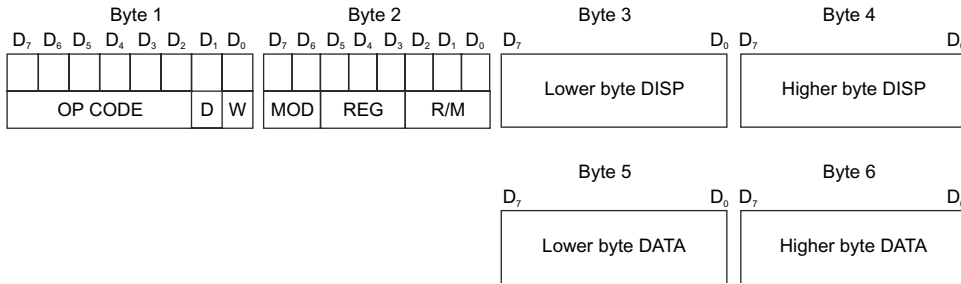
Byte 1
$D_7$ $D_6$ $D_5$ $D_4$ $D_3$ $D_2$ $D_1$ $D_0$
OP CODE D W

Byte 2
$D_7$ $D_6$ $D_5$ $D_4$ $D_3$ $D_2$ $D_1$ $D_0$
MOD REG R/M

Byte 3
$D_7$ $D_0$
Lower byte DISP

Byte 4
$D_7$ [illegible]
Higher byte DISP

Byte 5
$D_7$ $D_0$
Lower byte DATA

Byte 6
$D_7$ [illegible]
Higher byte DATA